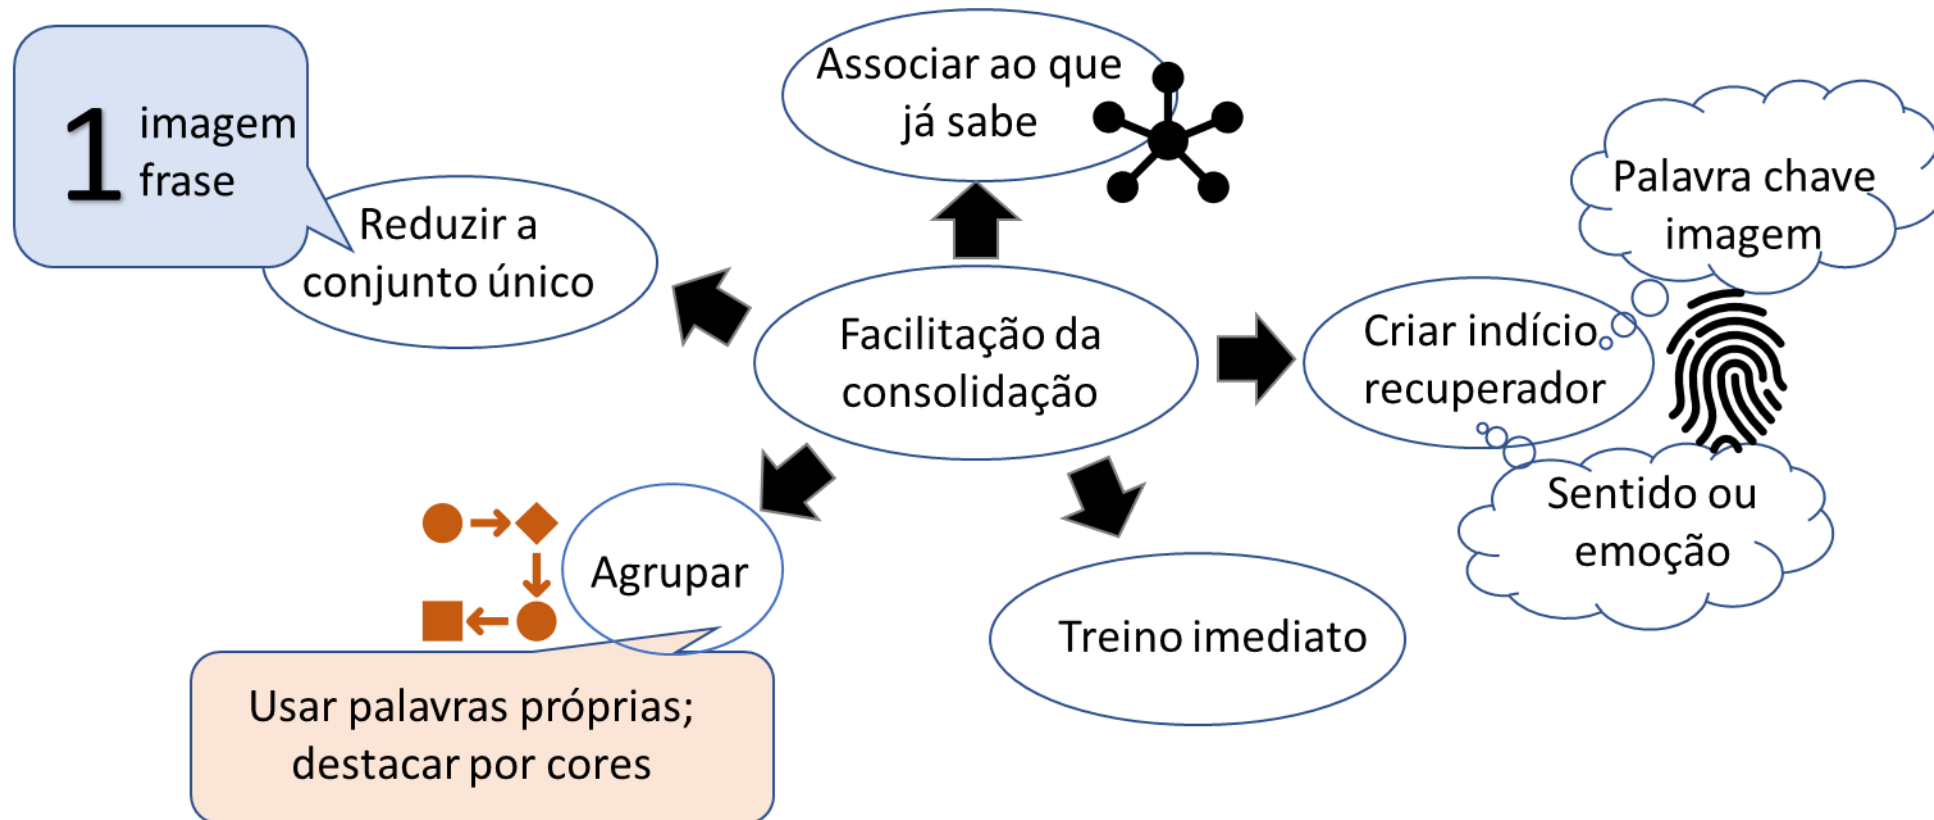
1 imagem
frase

Associar ao que já sabe

Palavra chave imagem

Reduzir a conjunto único

Facilitação da consolidação

Criar indício recuperador

Sentido ou emoção

Agrupar

Treino imediato

Usar palavras próprias; destacar por cores